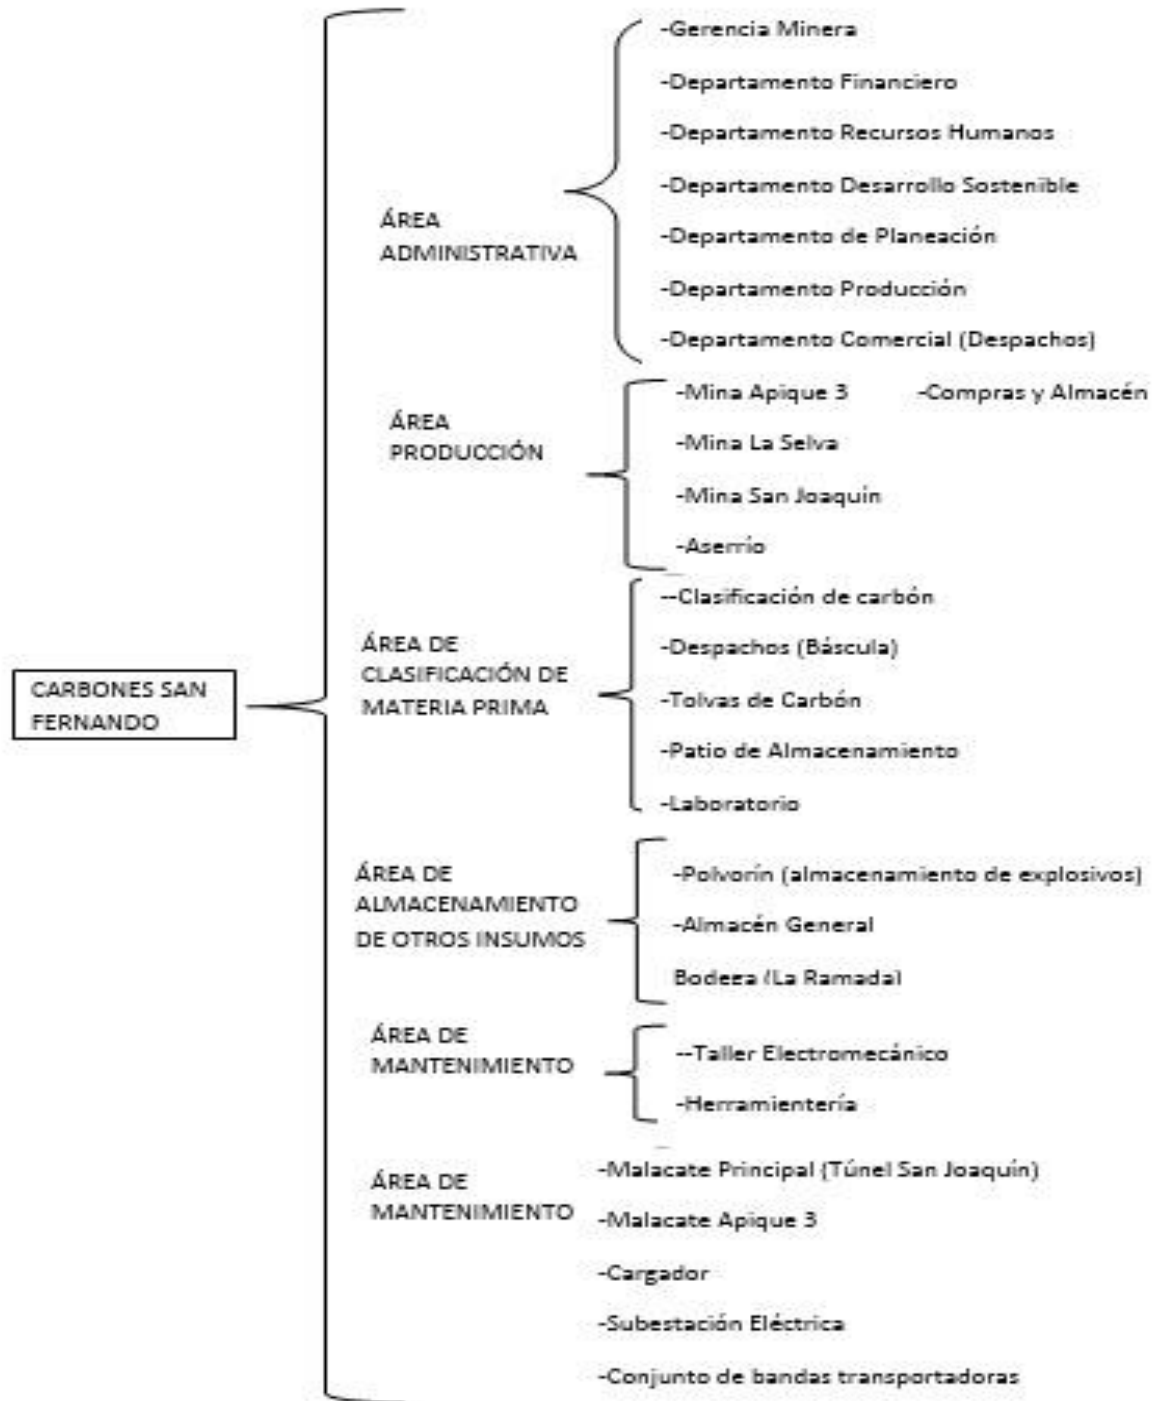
CARBONES SAN FERNANDO

ÁREA ADMINISTRATIVA

-Gerencia Minera

-Departamento Financiero

-Departamento Recursos Humanos

-Departamento Desarrollo Sostenible

-Departamento de Planeación

-Departamento Producción

-Departamento Comercial (Despachos)

ÁREA PRODUCCIÓN

-Mina Apique 3

-Compras y Almacén

-Mina La Selva

-Mina San Joaquín

-Aserrío

ÁREA DE CLASIFICACIÓN DE MATERIA PRIMA

--Clasificación de carbón

-Despachos (Báscula)

-Tolvas de Carbón

-Patio de Almacenamiento

-Laboratorio

ÁREA DE ALMACENAMIENTO DE OTROS INSUMOS

-Polvorín (almacenamiento de explosivos)

-Almacén General

Bodeea (La Ramada)

ÁREA DE MANTENIMIENTO

--Taller Electromecánico

-Herramientería

ÁREA DE MANTENIMIENTO

-Malacate Principal (Túnel San Joaquín)

-Malacate Apique 3

-Cargador

-Subestación Eléctrica

-Conjunto de bandas transportadoras